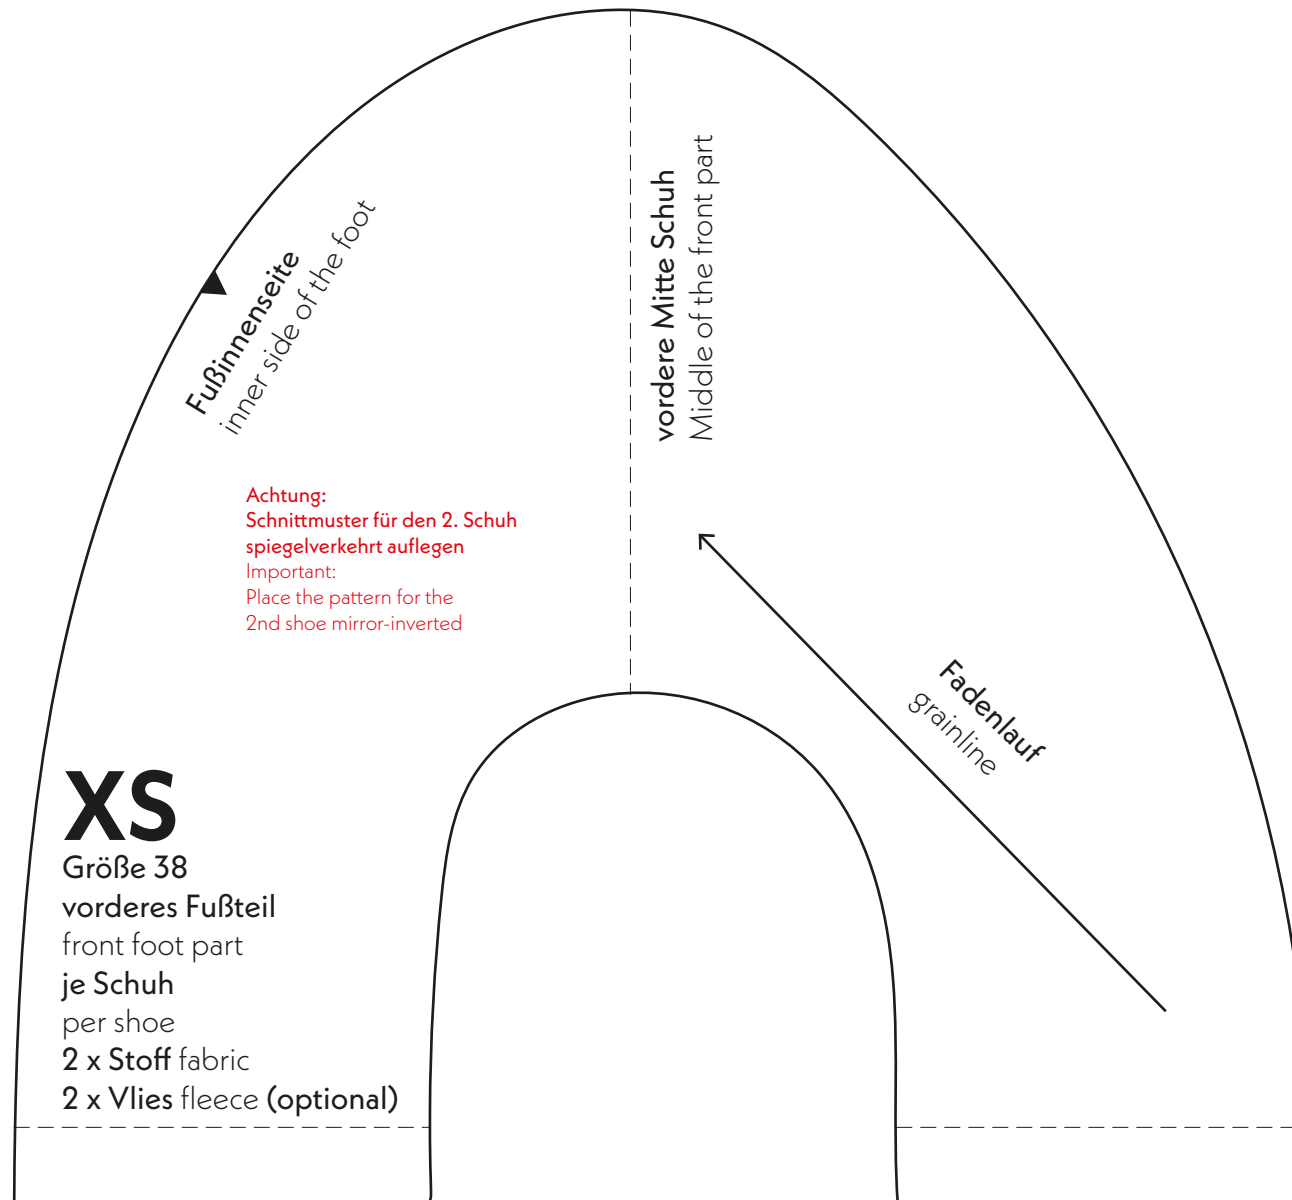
Fußinnenseite
inner side of the foot

vordere Mitte Schuh
Middle of the front part

Achtung:
Schnittmuster für den 2. Schuh spiegelverkehrt auflegen
Important:
Place the pattern for the 2nd shoe mirror-inverted

Fadenlauf
grainline

XS
Größe 38
vorderes Fußteil
front foot part
je Schuh
per shoe
2 x Stoff fabric
2 x Vlies fleece (optional)